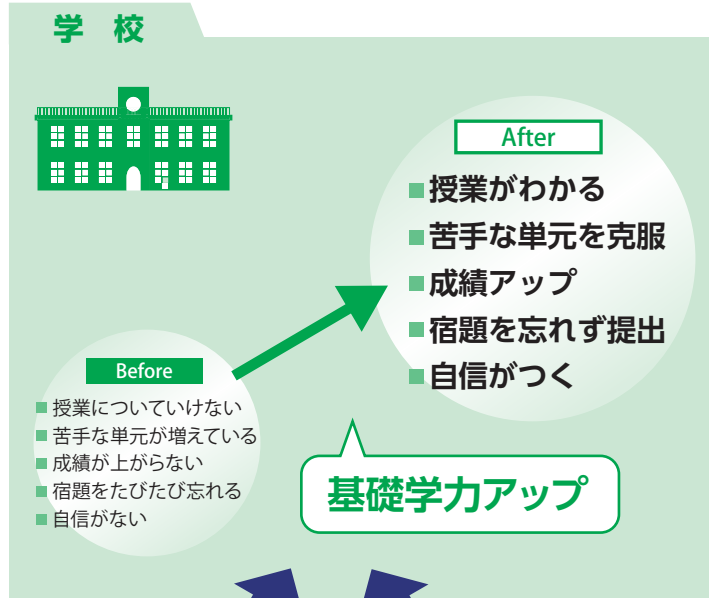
学校

After

■授業がわかる
■苦手な単元を克服
■成績アップ
■宿題を忘れず提出
■自信がつく

Before

■授業についていけない
■苦手な単元が増えている
■成績が上がらない
■宿題をたびたび忘れる
■自信がない

基礎学力アップ